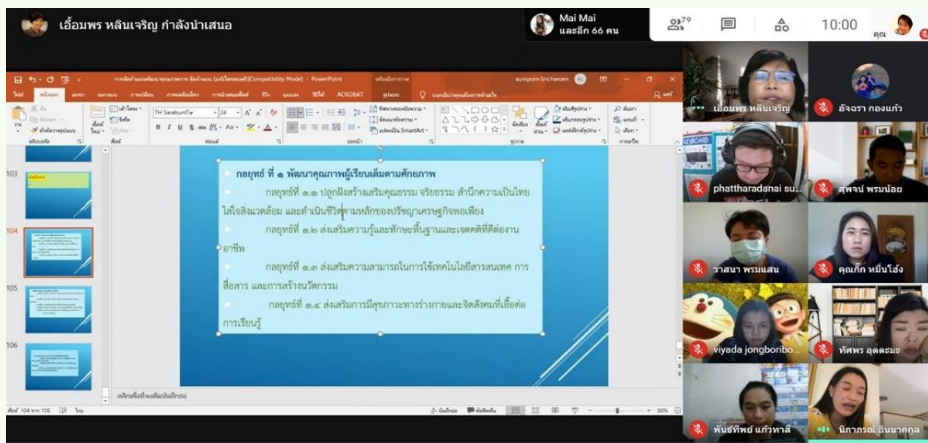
เอื้อมพร หลินเจริญ กำลังนำเสนอ

Mai Mai
และอีก 66 คน

79

10:00

คุณ

กลยุทธ์ที่ ๑ พัฒนาคุณภาพผู้เรียนเต็มตามศักยภาพ

กลยุทธ์ที่ ๑.๑ ปลูกฝังสร้างเสริมคุณธรรม จริยธรรม สำนึกความเป็นไทย ใส่ใจสิ่งแวดล้อม และดำเนินชีวิตตามหลักของปรัชญาเศรษฐกิจพอเพียง

กลยุทธ์ที่ ๑.๒ ส่งเสริมความรู้และทักษะพื้นฐานและเจตคติที่ดีต่องานอาชีพ

กลยุทธ์ที่ ๑.๓ ส่งเสริมความสามารถในการใช้เทคโนโลยีสารสนเทศ การสื่อสาร และการสร้างนวัตกรรม

กลยุทธ์ที่ ๑.๔ ส่งเสริมการมีสุขภาวะทางร่างกายและจิตสังคมที่เอื้อต่อการเรียนรู้

103

104

105

106

คลิกเพื่อเพิ่มบันทึกย่อ

สไลด์ 104 จาก 106

80%

เอื้อมพร หลินเจริญ

อัจฉรา กองแก้ว

phattharadanai su...

สุพจน์ พรมน้อย

วาสนา พรมแสน

คุณก๊ก หมื่นโฮ้ง

viyada jongboribo...

ทัศพร อุดตระมะ

พันธ์ทิพย์ แก้วหาสี

นิภาภรณ์ อินนาดกุล